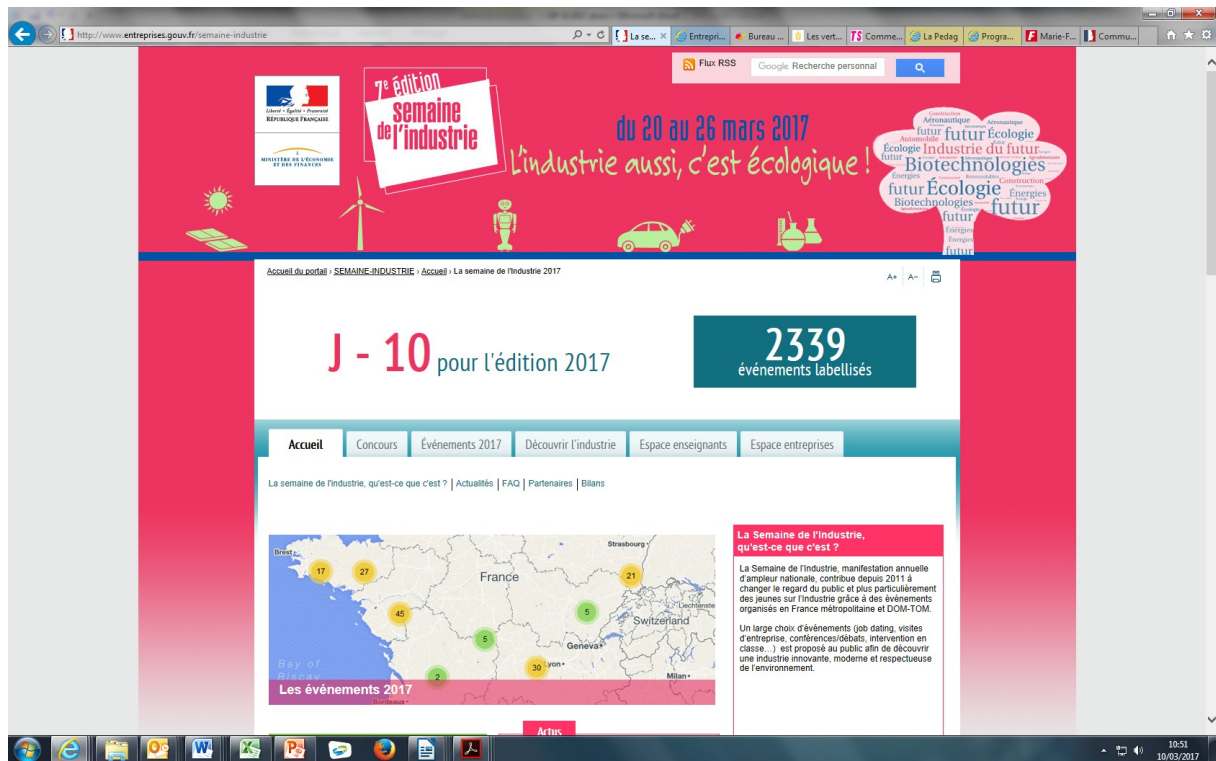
http://www.entreprises.gouv.fr/semaine-industrie

La se... × Entrepri... Bureau ... Les vert... Comme... La Pedag Progra... Marie-F... Commu...

Flux RSS

Google Recherche personnal

Liberté • Égalité • Fraternité
RÉPUBLIQUE FRANÇAISE

MINISTÈRE DE L'ÉCONOMIE ET DES FINANCES

7e édition
semaine de l'industrie

du 20 au 26 mars 2017
L'industrie aussi, c'est écologique !

Construction Aéronautique Automobile futur futur Écologie Écologie Industrie du futur futur Biotechnologies Énergies futur Écologie Énergies Biotechnologies futur futur Construction futur Énergies Énergies futur

Accueil du portail › SEMAINE-INDUSTRIE › Accueil › La semaine de l'Industrie 2017

A+ A-

J - 10 pour l'édition 2017

2339
événements labellisés

Accueil | Concours | Évènements 2017 | Découvrir l'industrie | Espace enseignants | Espace entreprises

La semaine de l'industrie, qu'est-ce que c'est ? | Actualités | FAQ | Partenaires | Bilans

Brest
Strasbourg
France
Liechtenste
Switzerland
Geneva
Bay of Biscay
Lyon
Milan
Bordeaux
17
27
21
45
5
5
30
2

Les événements 2017

La Semaine de l'Industrie, qu'est-ce que c'est ?

La Semaine de l'Industrie, manifestation annuelle d'ampleur nationale, contribue depuis 2011 à changer le regard du public et plus particulièrement des jeunes sur l'Industrie grâce à des événements organisés en France métropolitaine et DOM-TOM.

Un large choix d'évènements (job dating, visites d'entreprise, conférences/débats, intervention en classe…) est proposé au public afin de découvrir une industrie innovante, moderne et respectueuse de l'environnement.

Actus

10:51
10/03/2017